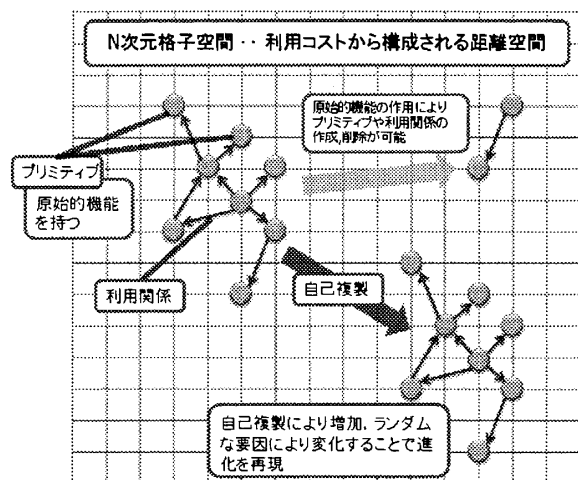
N次元格子空間・・利用コストから構成される距離空間

原始的機能の作用によりプリミティブや利用関係の作成,削除が可能

プリミティブ

原始的機能を持つ

利用関係

自己複製

自己複製により増加,ランダムな要因により変化することで進化を再現